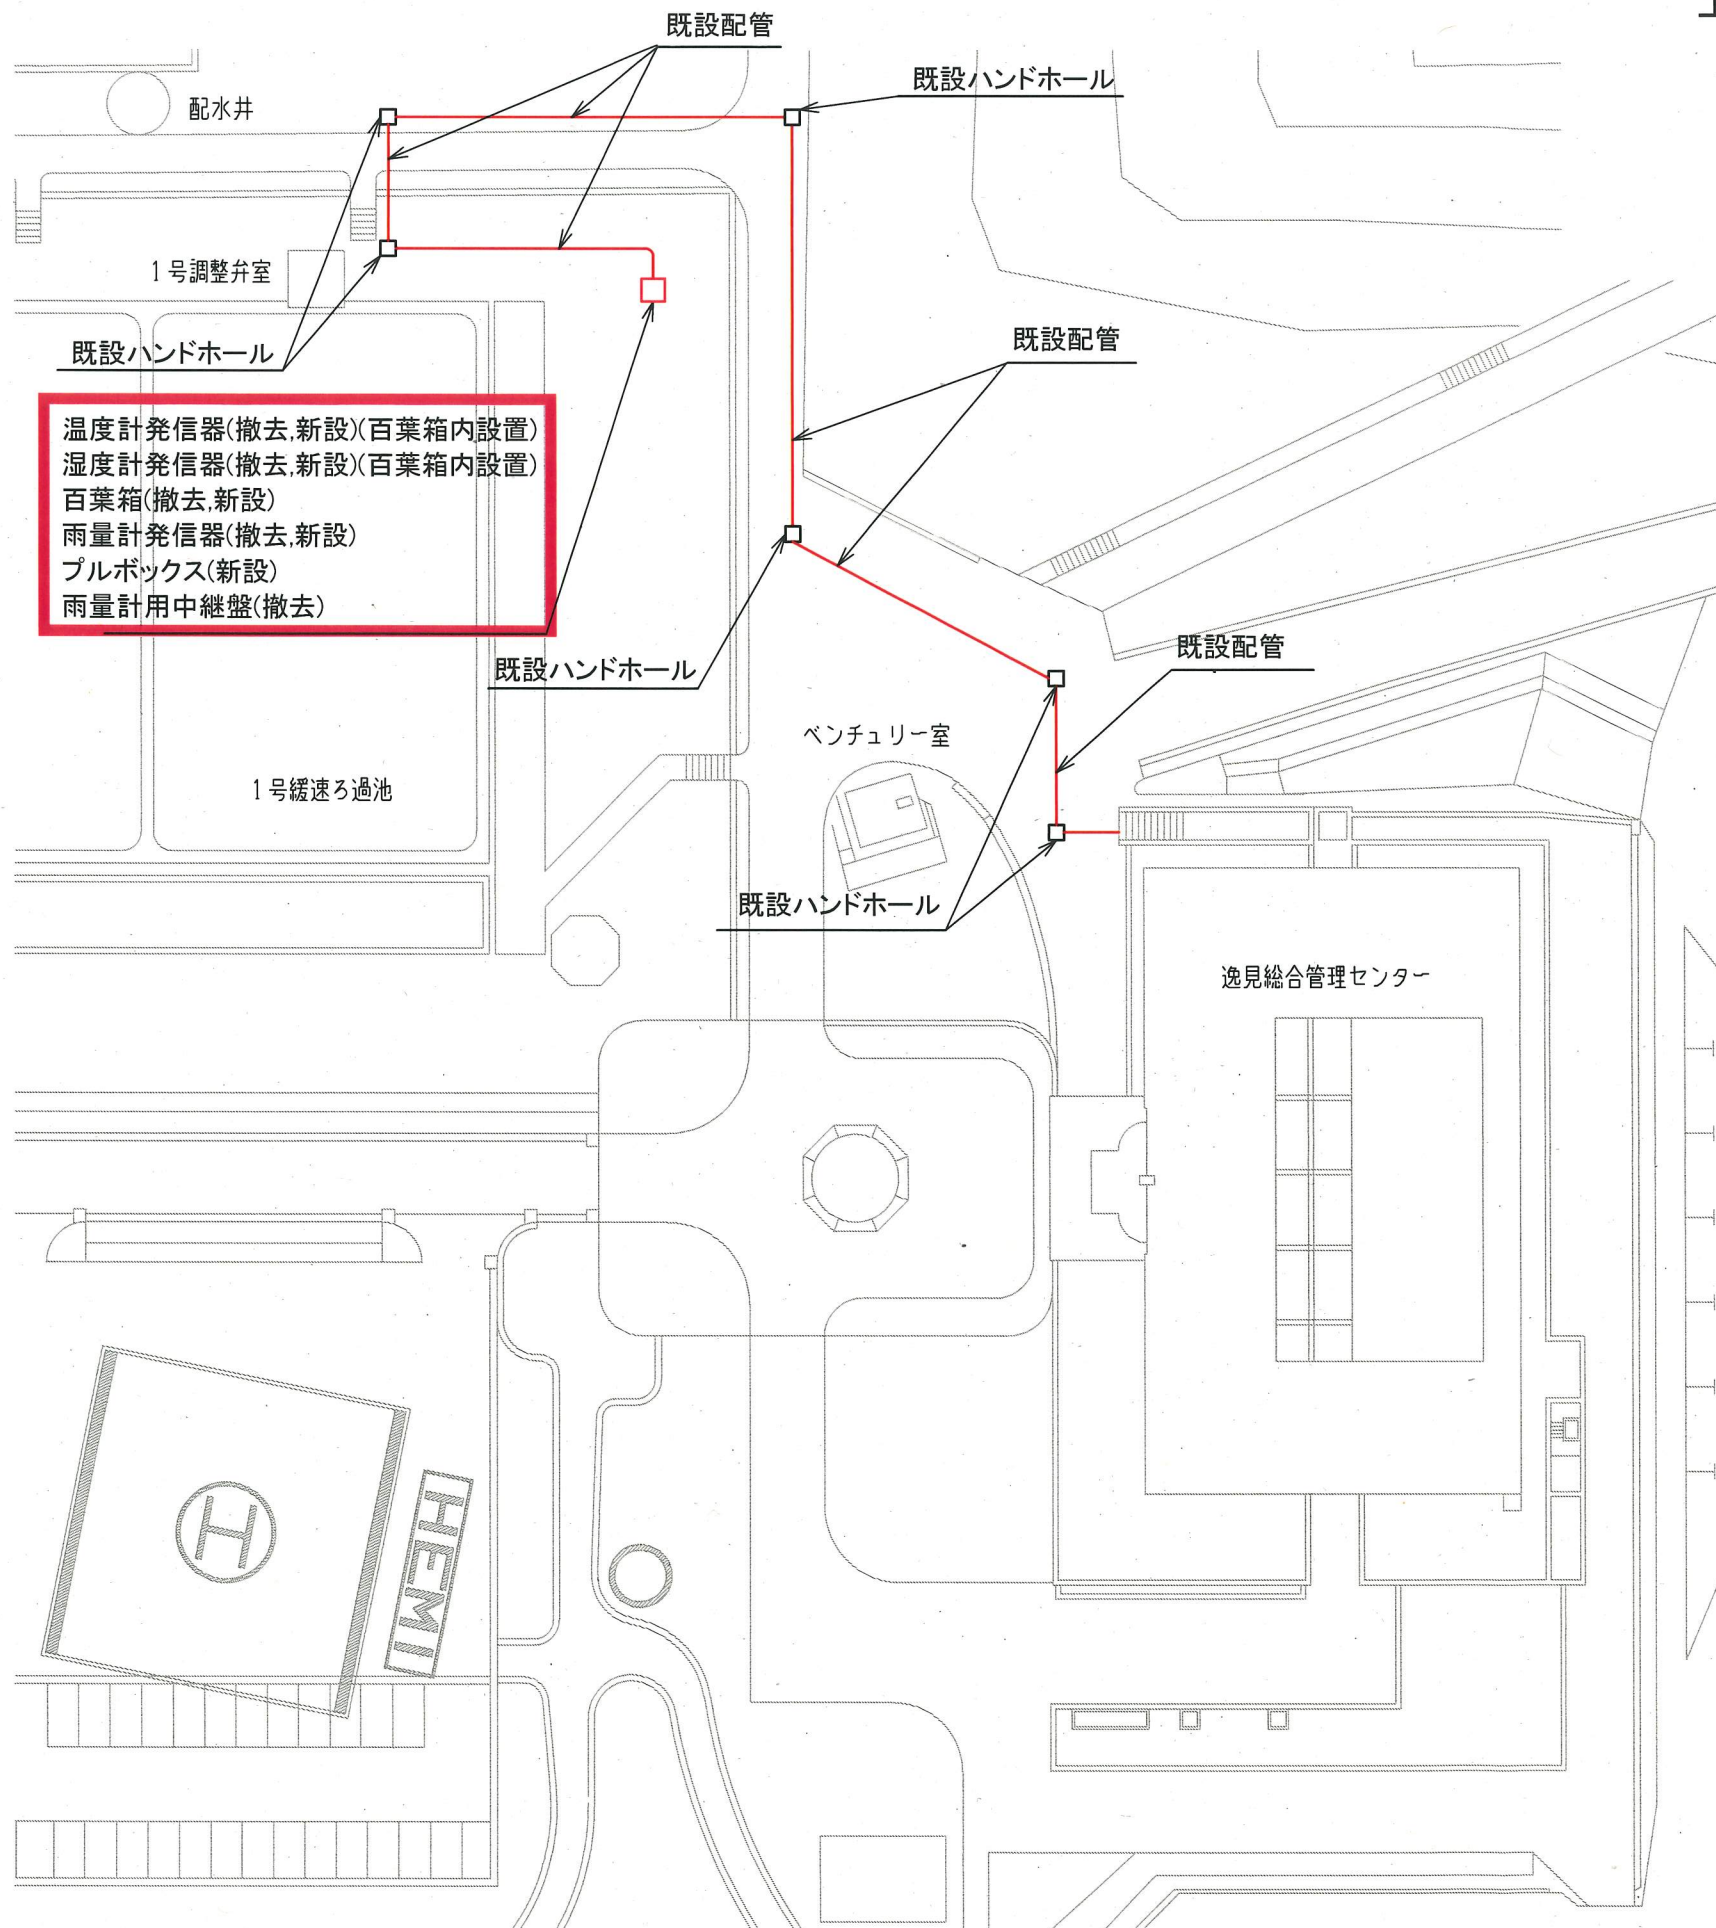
既設配管

既設ハンドホール

配水井

1号調整弁室

既設ハンドホール

温度計発信器(撤去,新設)(百葉箱内設置)
湿度計発信器(撤去,新設)(百葉箱内設置)
百葉箱(撤去,新設)
雨量計発信器(撤去,新設)
プルボックス(新設)
雨量計用中継盤(撤去)

既設配管

既設ハンドホール

既設配管

ベンチュリー室

1号緩速ろ過池

既設ハンドホール

逸見総合管理センター

H

HEMI